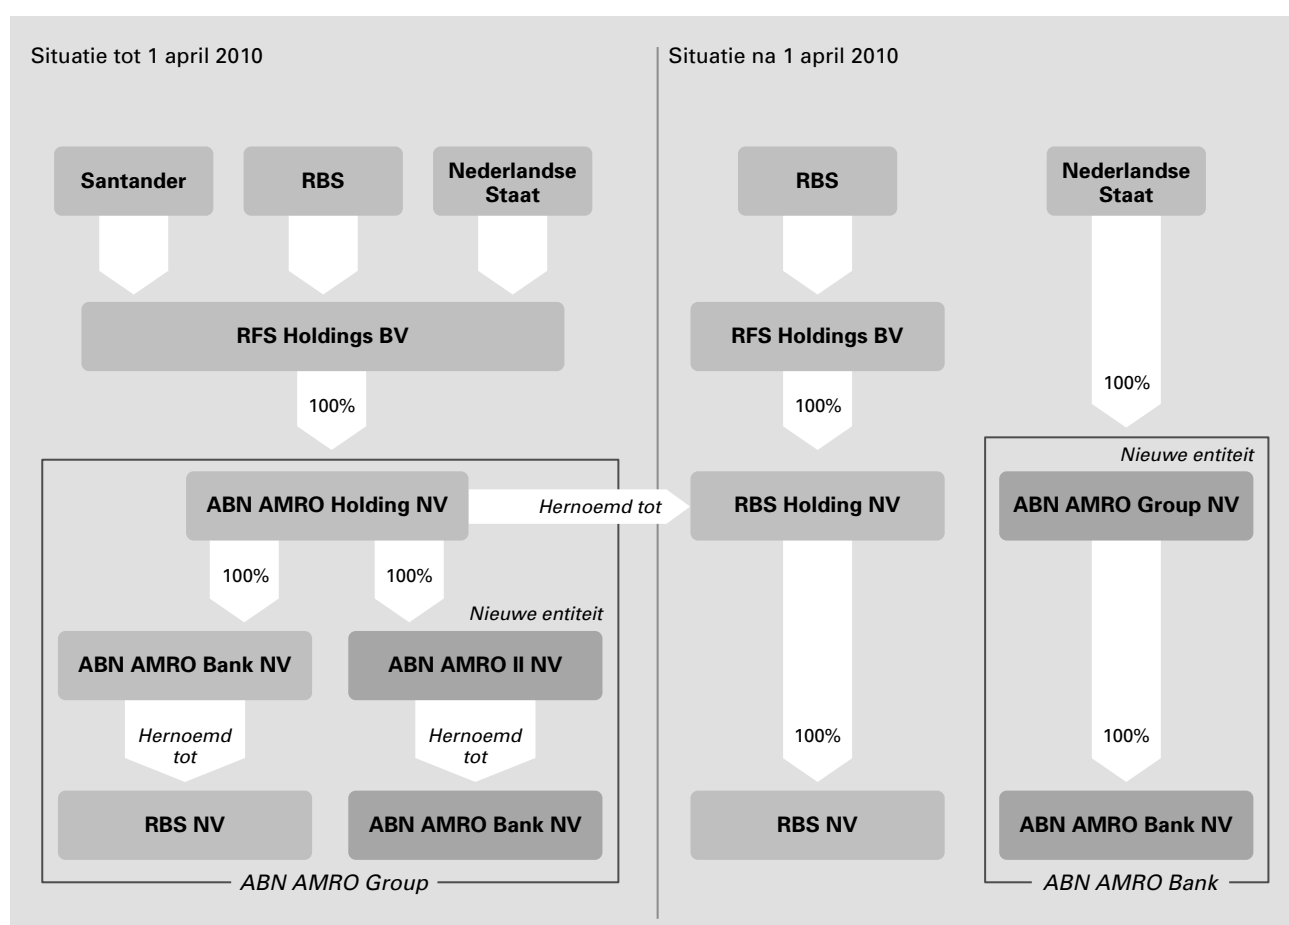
Situatie tot 1 april 2010

Santander

RBS

Nederlandse Staat

RFS Holdings BV

100%

ABN AMRO Holding NV

Hernoemd tot

100%

100%

Nieuwe entiteit

ABN AMRO Bank NV

ABN AMRO II NV

Hernoemd tot

Hernoemd tot

RBS NV

ABN AMRO Bank NV

ABN AMRO Group

Situatie na 1 april 2010

RBS

Nederlandse Staat

RFS Holdings BV

100%

100%

Nieuwe entiteit

RBS Holding NV

ABN AMRO Group NV

100%

100%

RBS NV

ABN AMRO Bank NV

ABN AMRO Bank